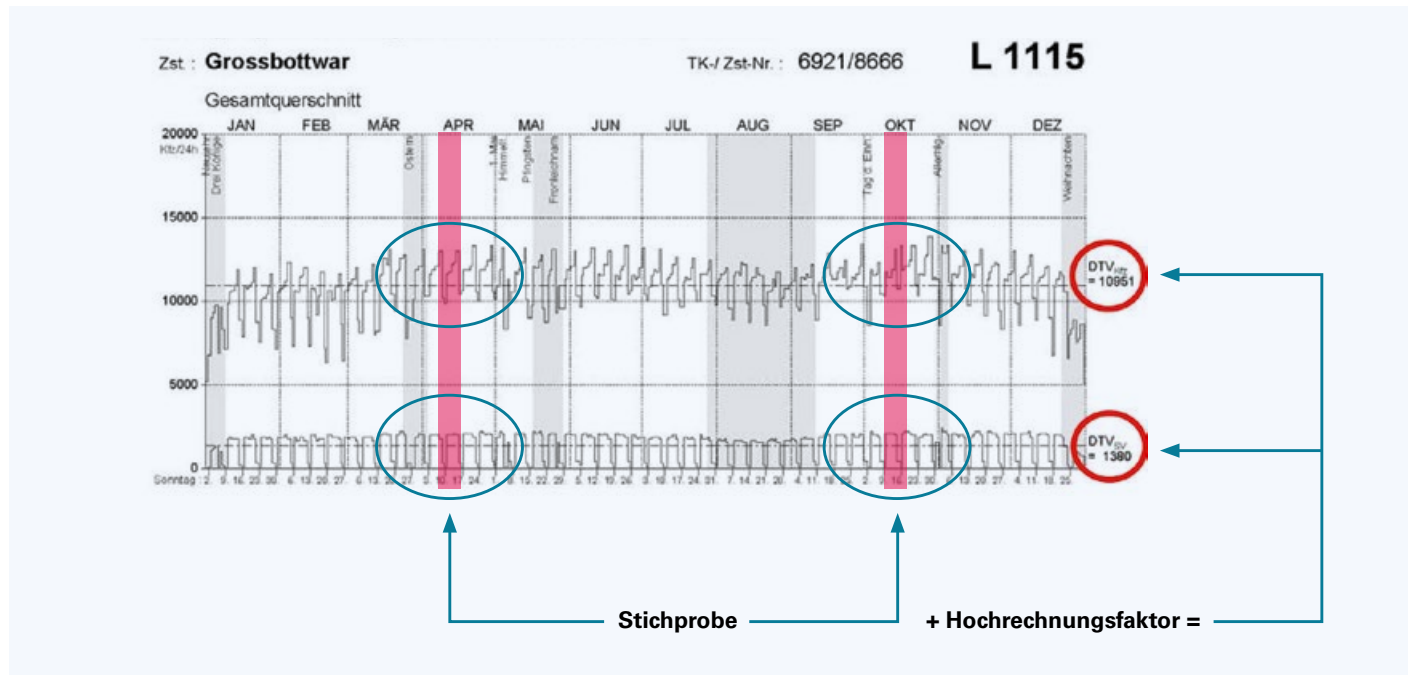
Zst.: Grossbottwar

TK-/ Zst-Nr.: 6921/8666

L 1115

Gesamtquerschnitt

JAN FEB MÄR APR MAI JUN JUL AUG SEP OKT NOV DEZ

20000 Kfz/24h

15000

10000

5000

0

Neujahr Drei Könige

Ostern

1. Mai Himmelf.

Pfingsten

Fronleichnam

Tag d. Einh.

Allerhlg.

Weihnachten

Sonntag: 2. 9. 16. 23. 30. 6. 13. 20. 27. 6. 13. 20. 27. 3. 10. 17. 24. 1. 8. 15. 22. 29. 5. 12. 19. 26. 3. 10. 17. 24. 31. 7. 14. 21. 28. 4. 11. 18. 25. 2. 9. 16. 23. 30. 6. 13. 20. 27. 4. 11. 18. 25.

$DTV_{Kfz}$ = 10951

$DTV_{SV}$ = 1380

Stichprobe

+ Hochrechnungsfaktor =